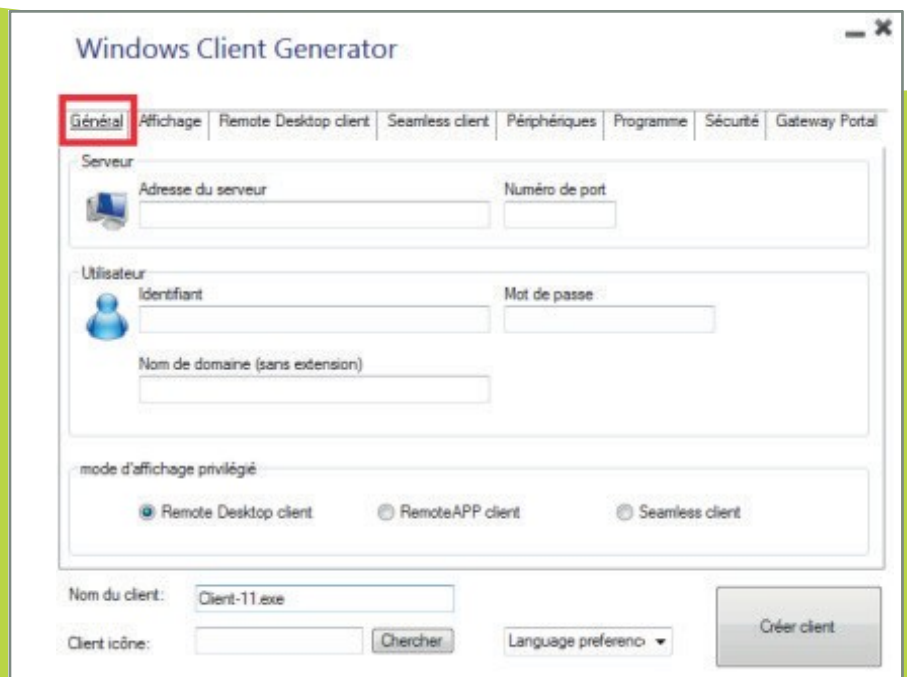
Windows Client Generator

_ ✖

Général | Affichage | Remote Desktop client | Seamless client | Périphériques | Programme | Sécurité | Gateway Portal

Serveur

Adresse du serveur

Numéro de port

Utilisateur

Identifiant

Mot de passe

Nom de domaine (sans extension)

mode d'affichage privilégié

Remote Desktop client

RemoteAPP client

Seamless client

Nom du client: Client-11.exe

Client icône:

Chercher

Language preferenc

Créer client